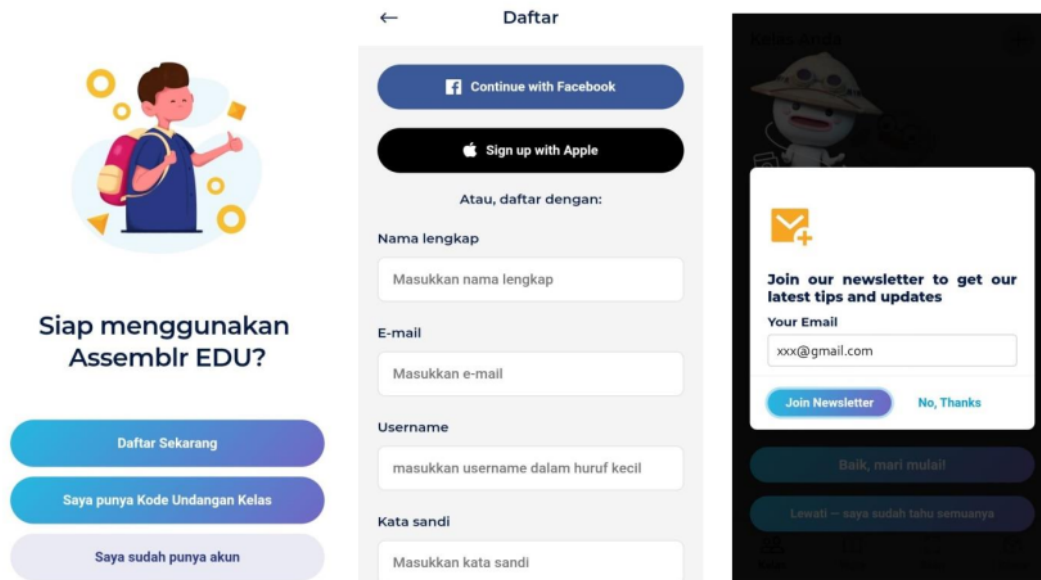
Siap menggunakan Assemblr EDU?

Daftar Sekarang

Saya punya Kode Undangan Kelas

Saya sudah punya akun

←

Daftar

Continue with Facebook

Sign up with Apple

Atau, daftar dengan:

Nama lengkap

Masukkan nama lengkap

E-mail

Masukkan e-mail

Username

masukkan username dalam huruf kecil

Kata sandi

Masukkan kata sandi

Kelas Anda

Join our newsletter to get our latest tips and updates

Your Email

xxx@gmail.com

Join Newsletter

No, Thanks

Baik, mari mulai!

Lewati — saya sudah tahu semuanya